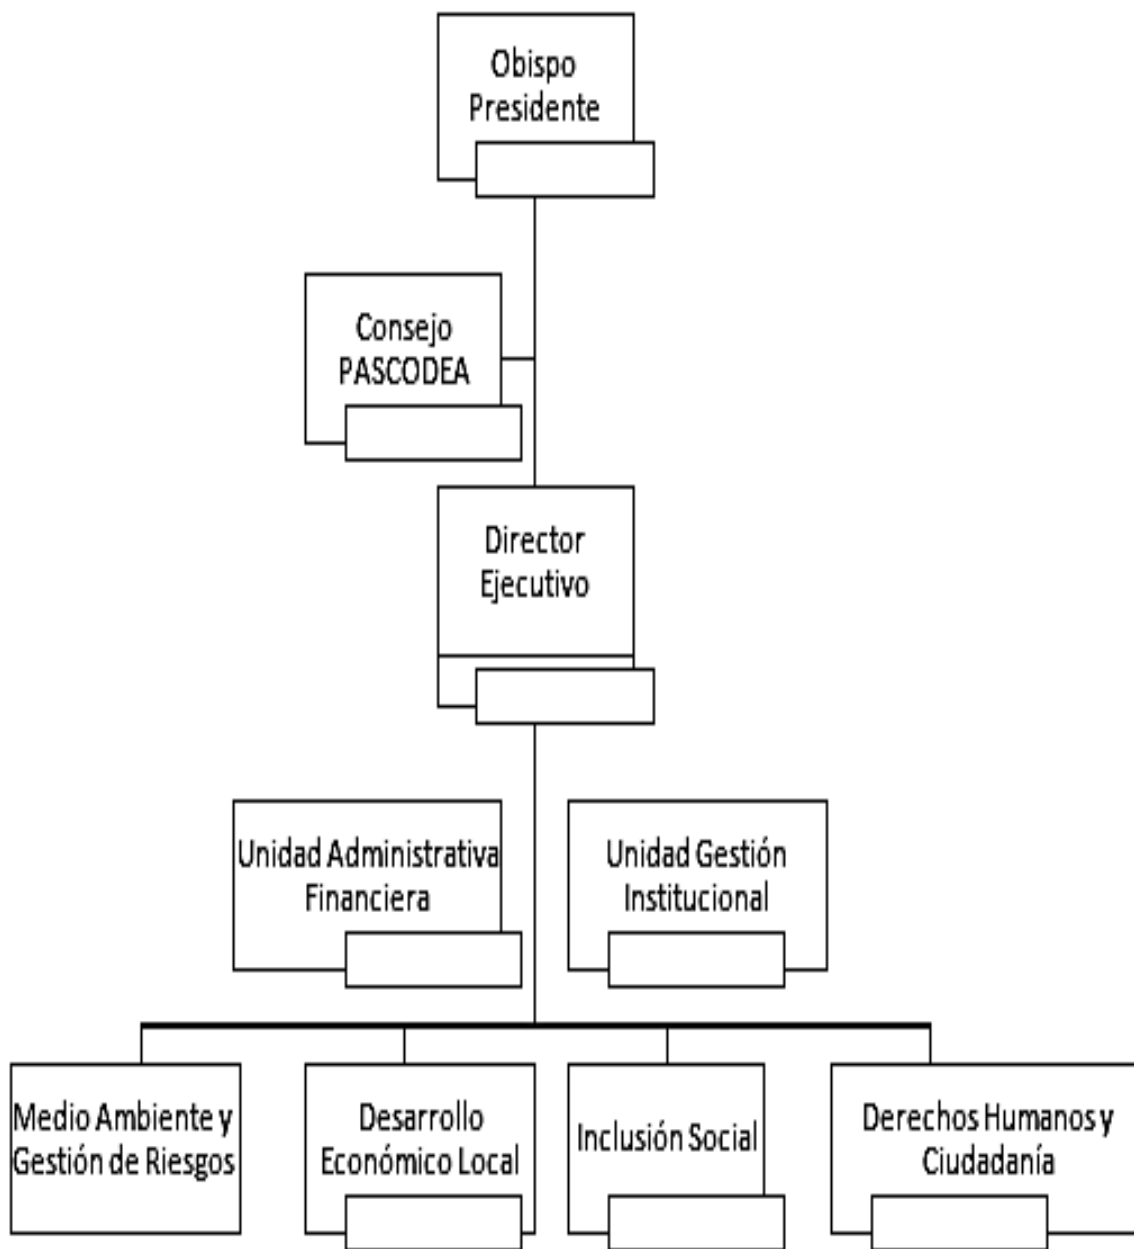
Obispo
Presidente

Consejo
PASCODEA

Director
Ejecutivo

Unidad Administrativa
Financiera

Unidad Gestión
Institucional

Medio Ambiente y
Gestión de Riesgos

Desarrollo
Económico Local

Inclusión Social

Derechos Humanos y
Ciudadanía